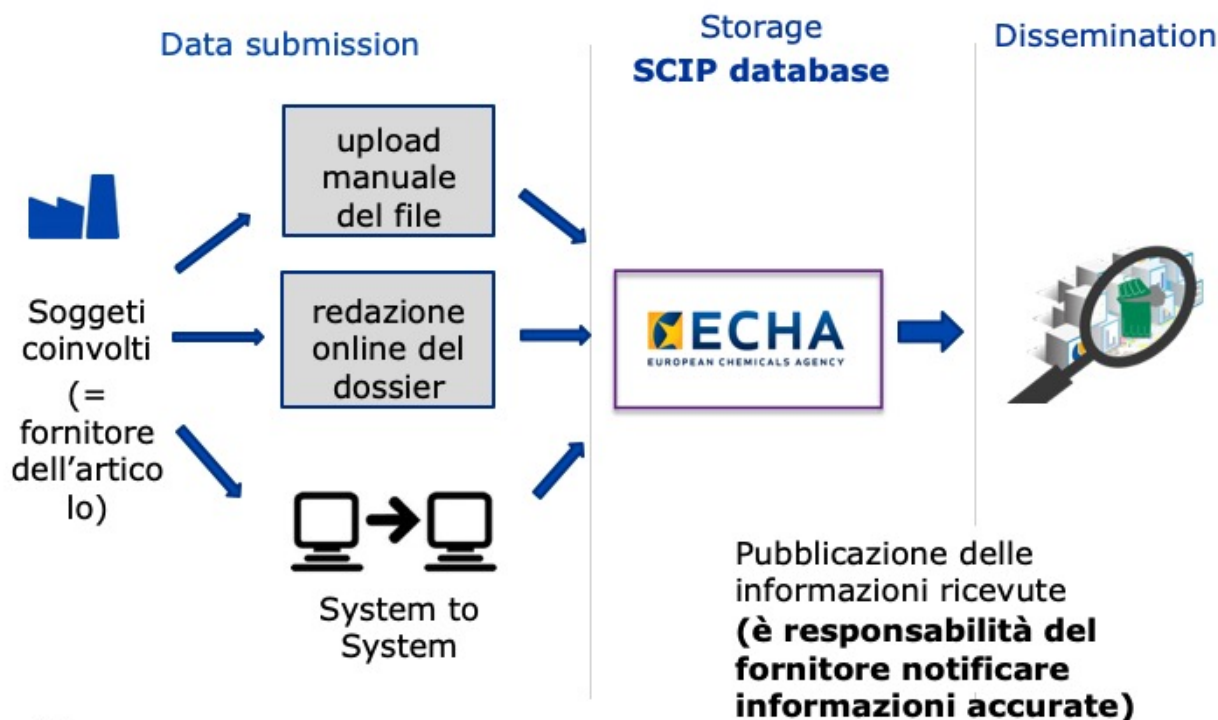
Data submission

Storage
SCIP database

Dissemination

upload manuale del file

redazione online del dossier

Soggeti coinvolti (= fornitore dell'artico lo)

System to System

ECHA
EUROPEAN CHEMICALS AGENCY

Pubblicazione delle informazioni ricevute
**(è responsabilità del fornitore notificare informazioni accurate)**